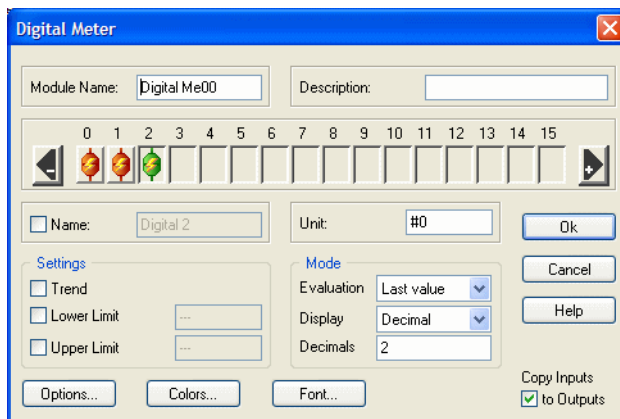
Digital Meter

Module Name: Digital Me00

Description:

0 1 2 3 4 5 6 7 8 9 10 11 12 13 14 15

Name: Digital 2

Unit: #0

Ok

Cancel

Help

Settings

Trend

Lower Limit ---

Upper Limit ---

Mode

Evaluation Last value

Display Decimal

Decimals 2

Options...

Colors...

Font...

Copy Inputs to Outputs